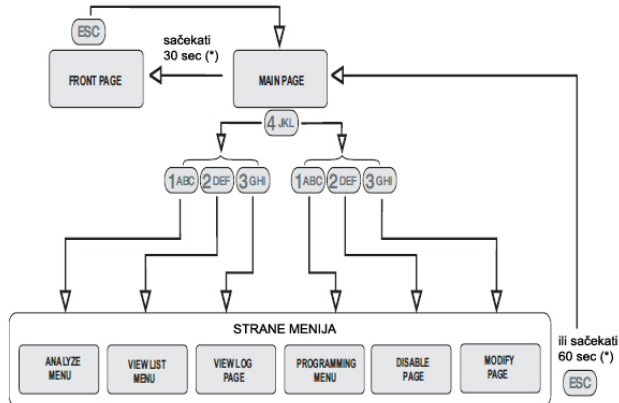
ESC

sačekati 30 sec (*)

FRONT PAGE

MAIN PAGE

4 JKL

1 ABC 2 DEF 3 GHI

1 ABC 2 DEF 3 GHI

STRANE MENIJA

ANALYZE MENU

VIEW LIST MENU

VIEW LOG PAGE

PROGRAMMING MENU

DISABLE PAGE

MODIFY PAGE

ili sačekati 60 sec (*)

ESC